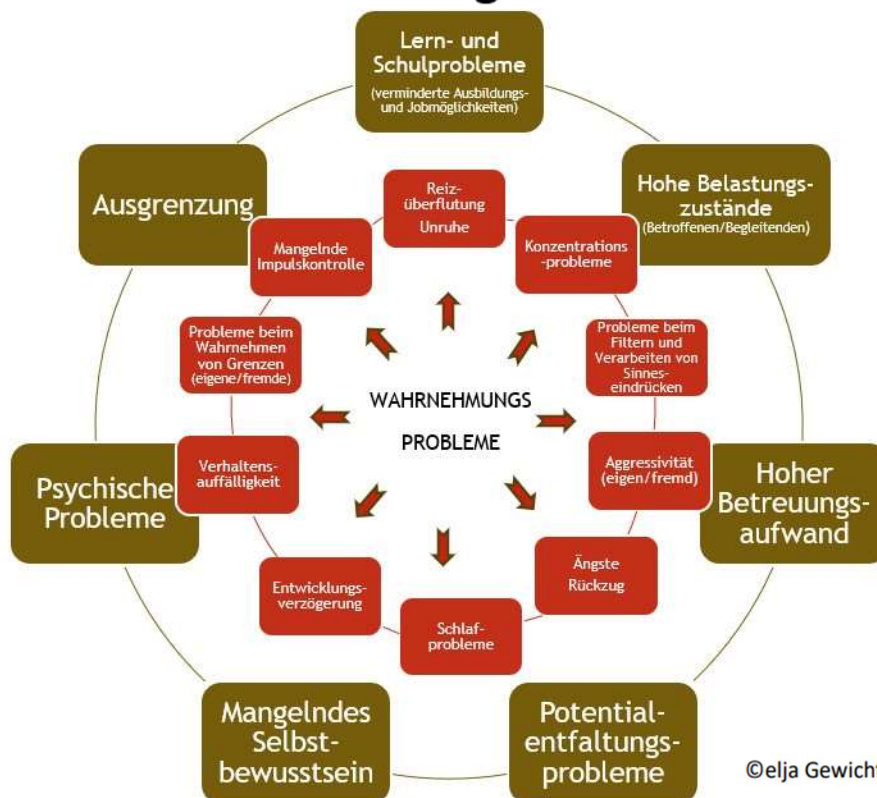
Lern- und Schulprobleme
(verminderte Ausbildungs- und Jobmöglichkeiten)

Hohe Belastungszustände
(Betroffenen/Begleitenden)

Hoher Betreuungsaufwand

Potentialentfaltungsprobleme

Mangelndes Selbstbewusstsein

Psychische Probleme

Ausgrenzung

Reizüberflutung
Unruhe

Konzentrations-probleme

Probleme beim Filtern und Verarbeiten von Sinneseindrücken

Aggressivität
(eigen/fremd)

Ängste
Rückzug

Schlafprobleme

Entwicklungsverzögerung

Verhaltensauffälligkeit

Probleme beim Wahrnehmen von Grenzen
(eigene/fremde)

Mangelnde Impulskontrolle

WAHRNEHMUNGS
PROBLEME

©elja Gewich